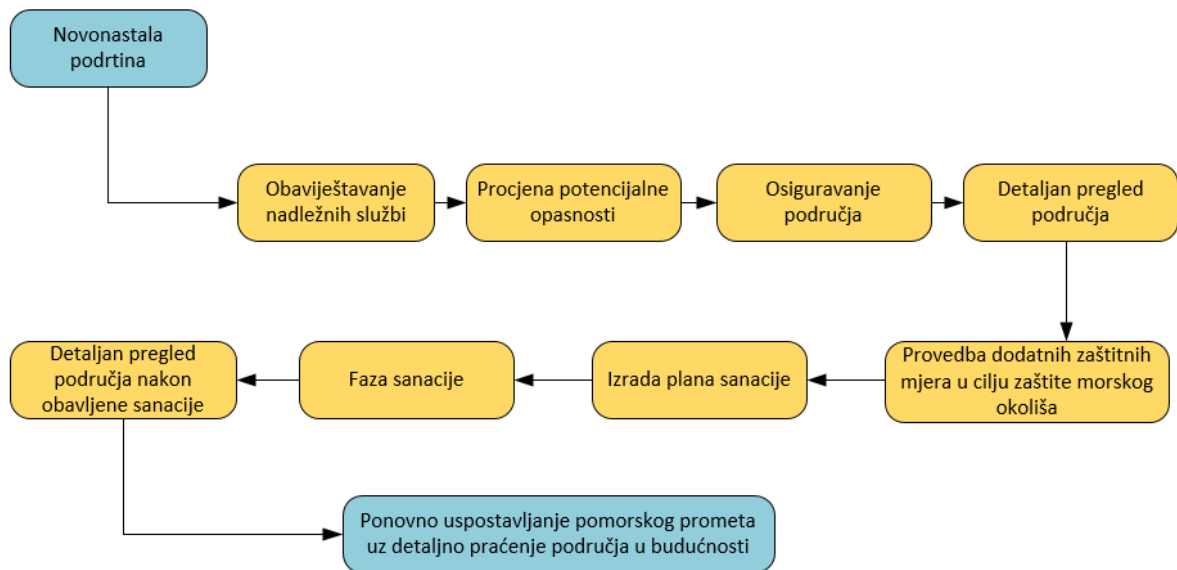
Novonastala podrtina

Obavještavanje nadležnih službi

Procjena potencijalne opasnosti

Osiguravanje područja

Detaljan pregled područja

Provedba dodatnih zaštitnih mjera u cilju zaštite morskog okoliša

Izrada plana sanacije

Faza sanacije

Detaljan pregled područja nakon obavljene sanacije

Ponovno uspostavljanje pomorskog prometa uz detaljno praćenje područja u budućnosti